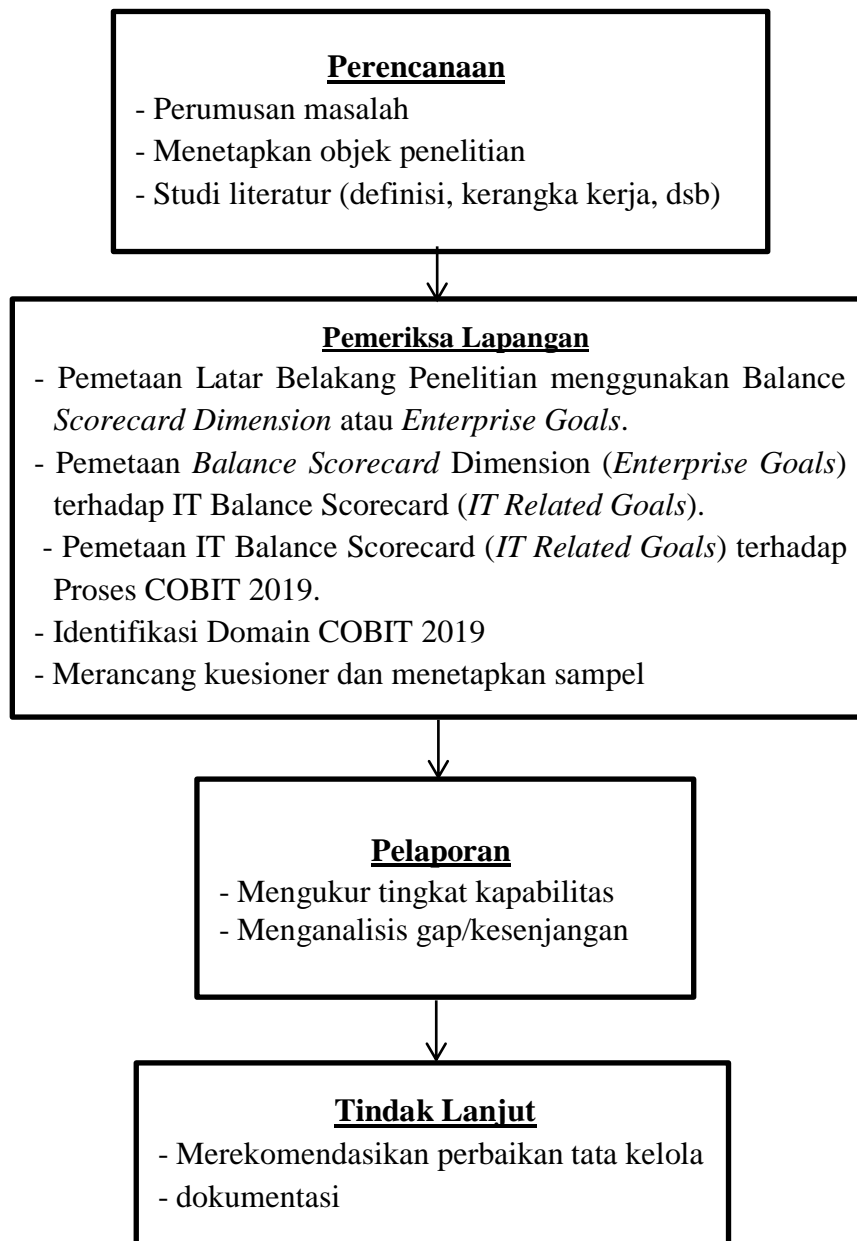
**Perencanaan**
- Perumusan masalah
- Menetapkan objek penelitian
- Studi literatur (definisi, kerangka kerja, dsb)

**Pemeriksa Lapangan**
- Pemetaan Latar Belakang Penelitian menggunakan Balance *Scorecard Dimension* atau *Enterprise Goals*.
- Pemetaan *Balance Scorecard* Dimension (*Enterprise Goals*) terhadap IT Balance Scorecard (*IT Related Goals*).
- Pemetaan IT Balance Scorecard (*IT Related Goals*) terhadap Proses COBIT 2019.
- Identifikasi Domain COBIT 2019
- Merancang kuesioner dan menetapkan sampel

**Pelaporan**
- Mengukur tingkat kapabilitas
- Menganalisis gap/kesenjangan

**Tindak Lanjut**
- Merekomendasikan perbaikan tata kelola
- dokumentasi